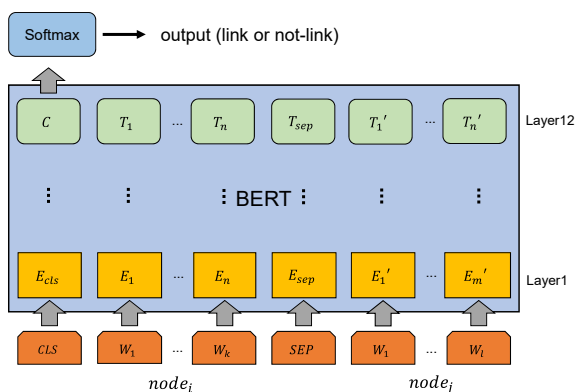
Softmax

output (link or not-link)

$C$ $T_1$ … $T_n$ $T_{sep}$ $T_1{}'$ … $T_n{}'$

Layer12

⋮ ⋮ ⋮ BERT ⋮ ⋮

$E_{cls}$ $E_1$ … $E_n$ $E_{sep}$ $E_1{}'$ … $E_m{}'$

Layer1

$CLS$ $W_1$ … $W_k$ $SEP$ $W_1$ … $W_l$

$node_i$ $node_j$